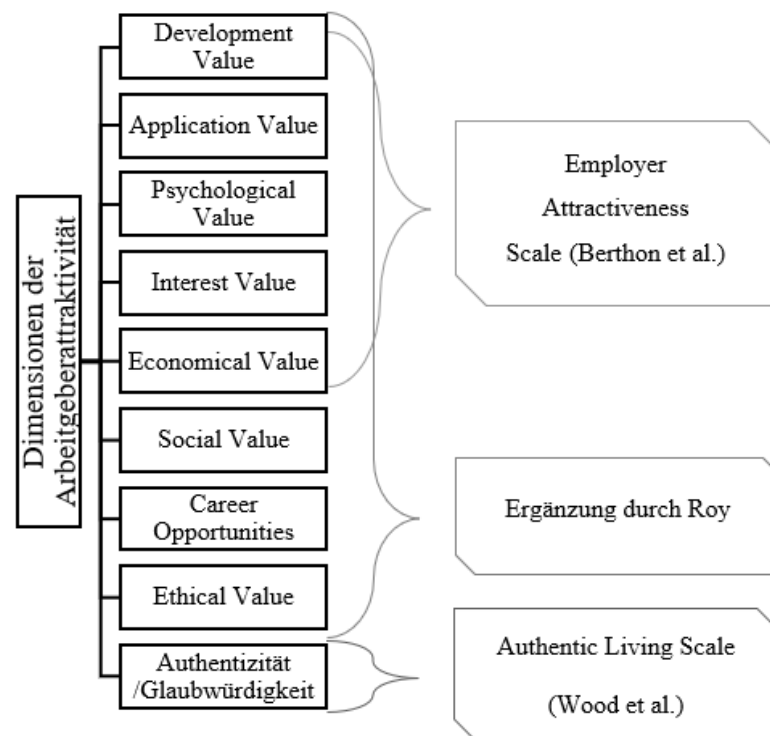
Dimensionen der Arbeitgeberattraktivität

Development Value

Application Value

Psychological Value

Interest Value

Economical Value

Social Value

Career Opportunities

Ethical Value

Authentizität /Glaubwürdigkeit

Employer Attractiveness Scale (Berthon et al.)

Ergänzung durch Roy

Authentic Living Scale (Wood et al.)